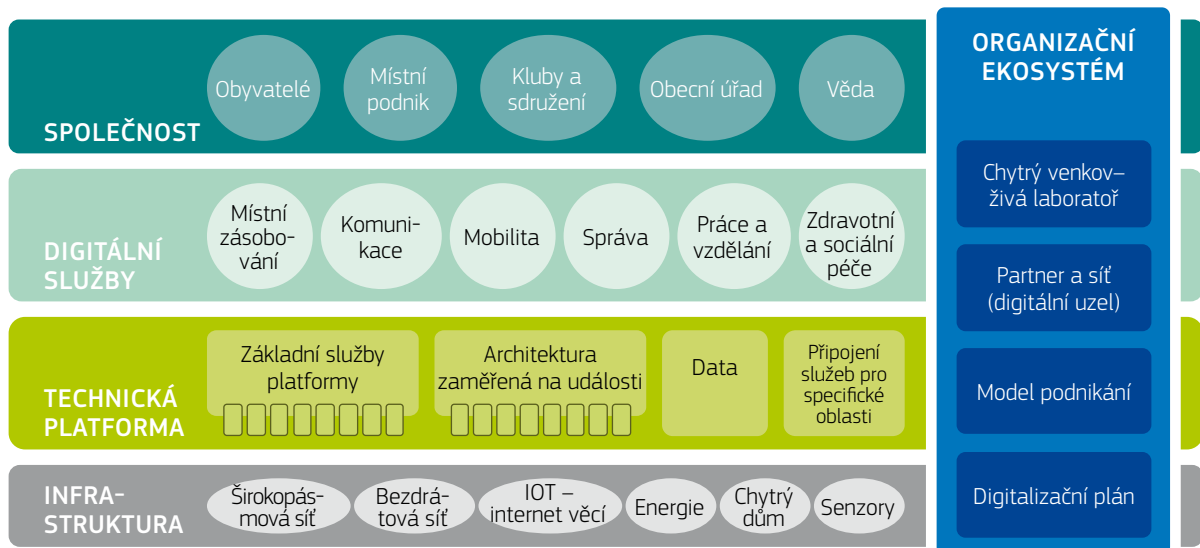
SPOLEČNOST

Obyvatelé

Místní podnik

Kluby a sdružení

Obecní úřad

Věda

DIGITÁLNÍ SLUŽBY

Místní zásobování

Komunikace

Mobilita

Správa

Práce a vzdělání

Zdravotní a sociální péče

TECHNICKÁ PLATFORMA

Základní služby platformy

Architektura zaměřená na události

Data

Připojení služeb pro specifické oblasti

INFRASTRUKTURA

Širokopásmová síť

Bezdrátová síť

IOT – internet věcí

Energie

Chytrý dům

Senzory

ORGANIZAČNÍ EKOSYSTÉM

Chytrý venkov– živá laboratoř

Partner a síť (digitální uzel)

Model podnikání

Digitalizační plán